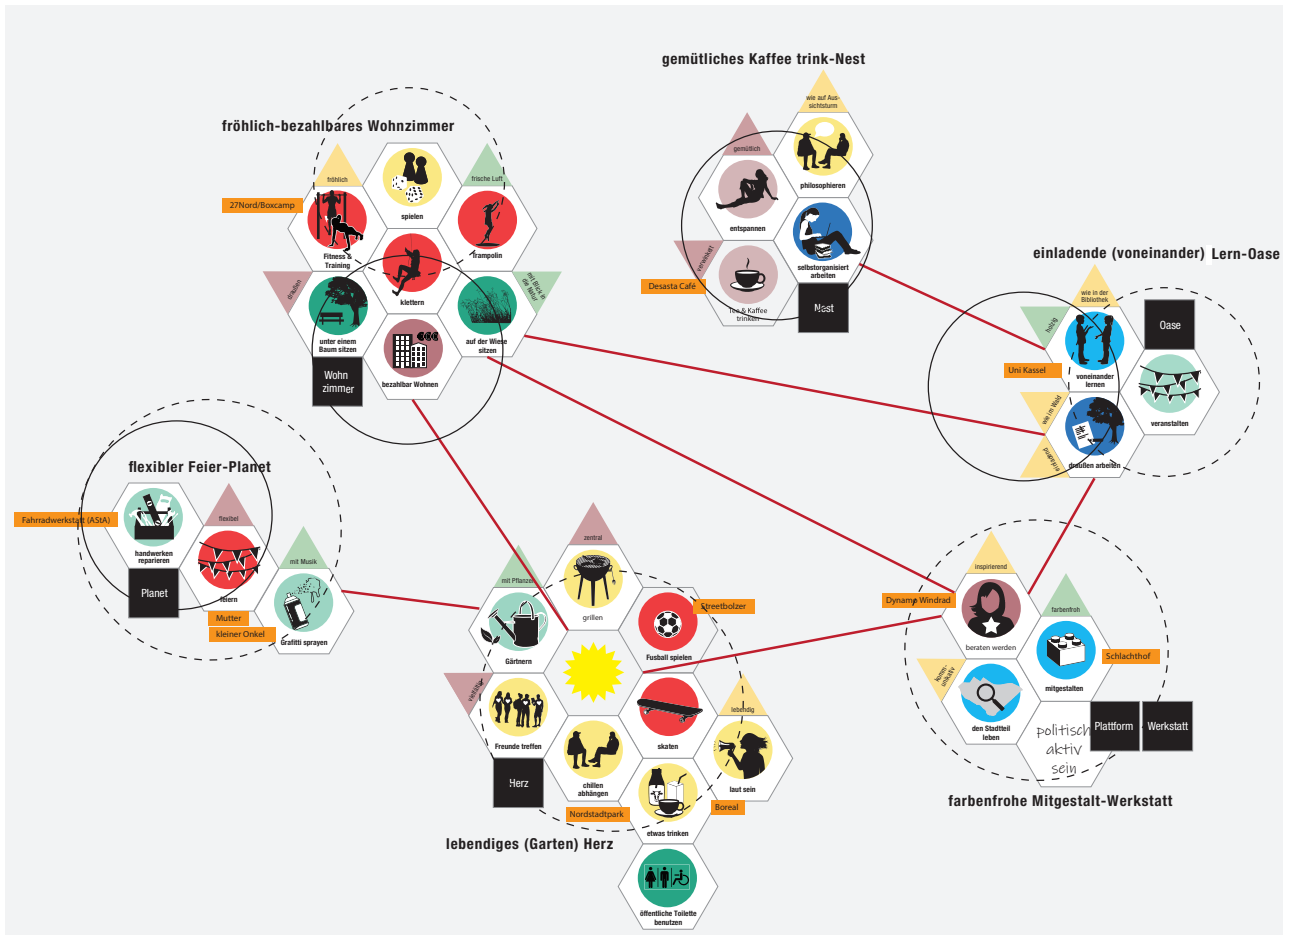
gemütliches Kaffee trink-Nest

wie auf Aussichtsturm
gemütlich
philosophieren
entspannen
selbstorganisiert arbeiten
vernetzt
Desasta Café
Tee & Kaffee trinken
Nest

fröhlich-bezahlbares Wohnzimmer

fröhlich
frische Luft
27Nord/Boxcamp
spielen
Fitness & Training
trampolin
draußen
klettern
mit Blick in die Natur
unter einem Baum sitzen
auf der Wiese sitzen
bezahlbar Wohnen
Wohn zimmer

einladende (voneinander) Lern-Oase

wie in der Bibliothek
Oase
ruhig
Uni Kassel
voneinander lernen
veranstalten
wie im Wald
draußen arbeiten
anregend

flexibler Feier-Planet

Fahrradwerkstatt (AStA)
handwerken reparieren
flexibel
feiern
mit Musik
Planet
Mutter
kleiner Onkel
Grafitti sprayen

zentral
mit Pflanzen
grillen
Streetbolzer
Gärtnern
Fussball spielen
vielfältig
lebendig
Freunde treffen
skaten
chillen abhängen
laut sein
Herz
Nordstadtpark
Boreal
etwas trinken
lebendiges (Garten) Herz
öffentliche Toilette benutzen

inspirierend
Dynamo Windrad
farbenfroh
beraten werden
Schlachthof
kommunikativ
mitgestalten
den Stadtteil leben
politisch aktiv sein
Plattform
Werkstatt
farbenfrohe Mitgestalt-Werkstatt